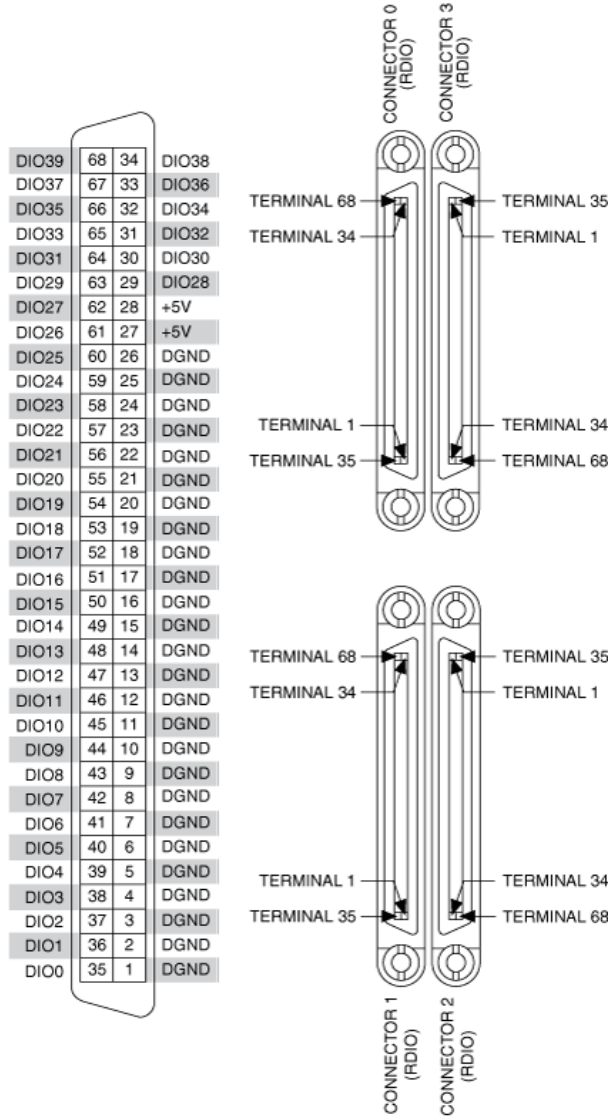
| | | | |
|---|---|---|---|
| DIO39 | 68 | 34 | DIO38 |
| DIO37 | 67 | 33 | DIO36 |
| DIO35 | 66 | 32 | DIO34 |
| DIO33 | 65 | 31 | DIO32 |
| DIO31 | 64 | 30 | DIO30 |
| DIO29 | 63 | 29 | DIO28 |
| DIO27 | 62 | 28 | +5V |
| DIO26 | 61 | 27 | +5V |
| DIO25 | 60 | 26 | DGND |
| DIO24 | 59 | 25 | DGND |
| DIO23 | 58 | 24 | DGND |
| DIO22 | 57 | 23 | DGND |
| DIO21 | 56 | 22 | DGND |
| DIO20 | 55 | 21 | DGND |
| DIO19 | 54 | 20 | DGND |
| DIO18 | 53 | 19 | DGND |
| DIO17 | 52 | 18 | DGND |
| DIO16 | 51 | 17 | DGND |
| DIO15 | 50 | 16 | DGND |
| DIO14 | 49 | 15 | DGND |
| DIO13 | 48 | 14 | DGND |
| DIO12 | 47 | 13 | DGND |
| DIO11 | 46 | 12 | DGND |
| DIO10 | 45 | 11 | DGND |
| DIO9 | 44 | 10 | DGND |
| DIO8 | 43 | 9 | DGND |
| DIO7 | 42 | 8 | DGND |
| DIO6 | 41 | 7 | DGND |
| DIO5 | 40 | 6 | DGND |
| DIO4 | 39 | 5 | DGND |
| DIO3 | 38 | 4 | DGND |
| DIO2 | 37 | 3 | DGND |
| DIO1 | 36 | 2 | DGND |
| DIO0 | 35 | 1 | DGND |

CONNECTOR 0 (RDIO)
CONNECTOR 3 (RDIO)

TERMINAL 68
TERMINAL 34
TERMINAL 35
TERMINAL 1
TERMINAL 1
TERMINAL 35
TERMINAL 34
TERMINAL 68

TERMINAL 68
TERMINAL 34
TERMINAL 35
TERMINAL 1
TERMINAL 1
TERMINAL 35
TERMINAL 34
TERMINAL 68

CONNECTOR 1 (RDIO)
CONNECTOR 2 (RDIO)